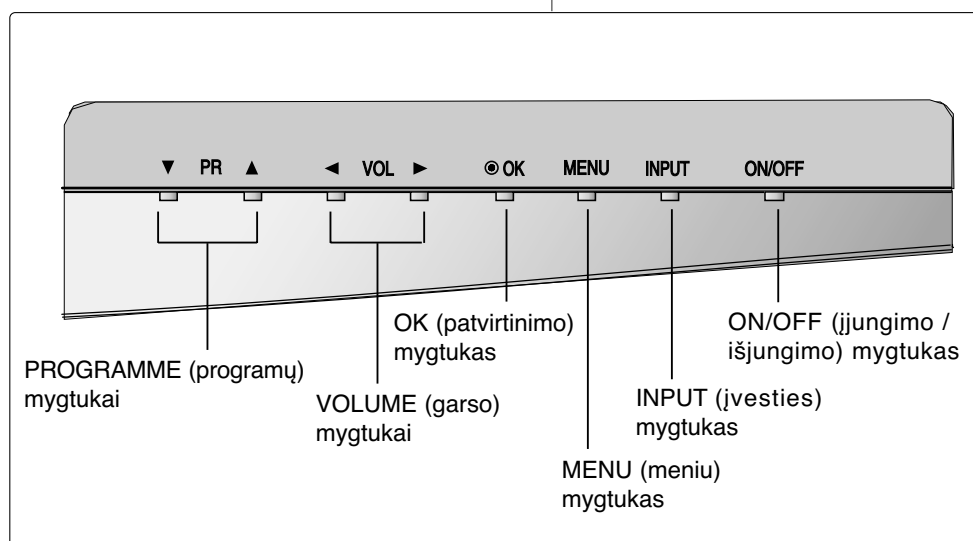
▼ PR ▲

◄ VOL ►

◉ OK

MENU

INPUT

ON/OFF

OK (patvirtinimo) mygtukas

ON/OFF (įjungimo / išjungimo) mygtukas

PROGRAMME (programų) mygtukai

VOLUME (garso) mygtukai

INPUT (įvesties) mygtukas

MENU (meniu) mygtukas